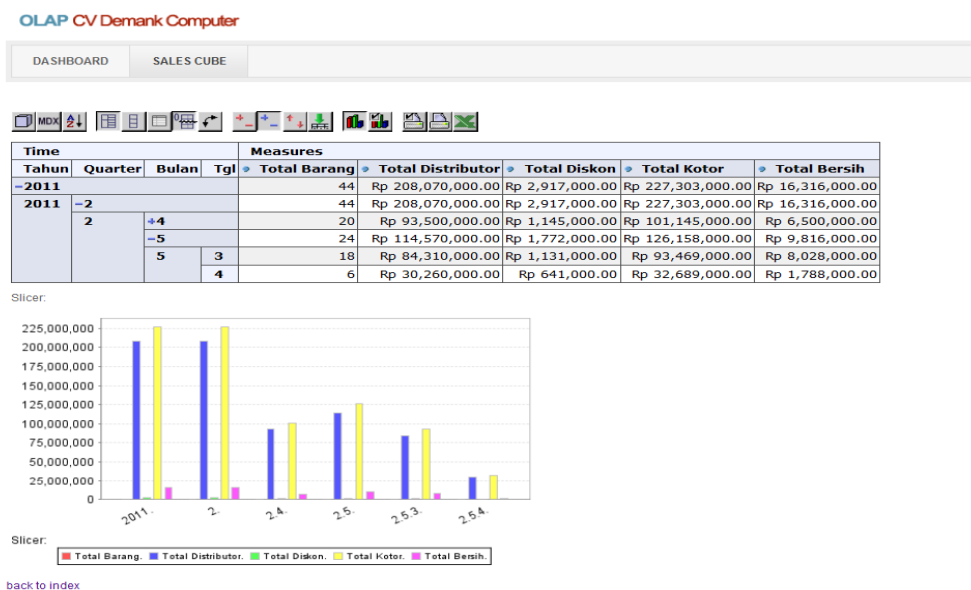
OLAP CV Demank Computer

DASHBOARD SALES CUBE

MDX

| Time | | | | Measures | | | | |
|---|---|---|---|---|---|---|---|---|
| Tahun | Quarter | Bulan | Tgl | Total Barang | Total Distributor | Total Diskon | Total Kotor | Total Bersih |
| −2011 | | | | 44 | Rp 208,070,000.00 | Rp 2,917,000.00 | Rp 227,303,000.00 | Rp 16,316,000.00 |
| 2011 | −2 | | | 44 | Rp 208,070,000.00 | Rp 2,917,000.00 | Rp 227,303,000.00 | Rp 16,316,000.00 |
| | 2 | +4 | | 20 | Rp 93,500,000.00 | Rp 1,145,000.00 | Rp 101,145,000.00 | Rp 6,500,000.00 |
| | | −5 | | 24 | Rp 114,570,000.00 | Rp 1,772,000.00 | Rp 126,158,000.00 | Rp 9,816,000.00 |
| | | 5 | 3 | 18 | Rp 84,310,000.00 | Rp 1,131,000.00 | Rp 93,469,000.00 | Rp 8,028,000.00 |
| | | | 4 | 6 | Rp 30,260,000.00 | Rp 641,000.00 | Rp 32,689,000.00 | Rp 1,788,000.00 |

Slicer:

225,000,000
200,000,000
175,000,000
150,000,000
125,000,000
100,000,000
75,000,000
50,000,000
25,000,000
0

2011. 2. 2.4. 2.5. 2.5.3. 2.5.4.

Slicer:
Total Barang. Total Distributor. Total Diskon. Total Kotor. Total Bersih.

back to index